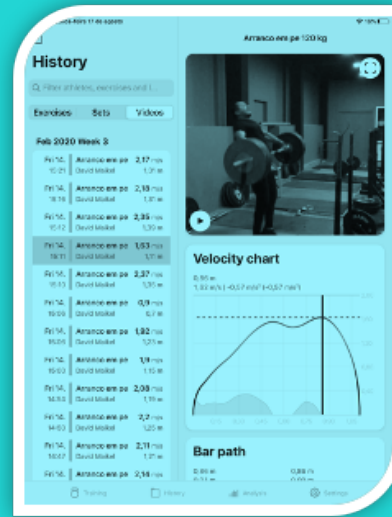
Sexta-feira 17 de agosto

Arranco em pe 120 kg

History

Filter athletes, exercises and t...

Exercises | Sets | Videos

Feb 2020 Week 3

| | | |
|---|---|---|
| Fri 14 10:21 | Arranco em pe David Mallet | 2,17 m/s 1,31 m |
| Fri 14 10:16 | Arranco em pe David Mallet | 2,18 m/s 1,31 m |
| Fri 14 10:12 | Arranco em pe David Mallet | 2,35 m/s 1,33 m |
| Fri 14 10:11 | Arranco em pe David Mallet | 1,53 m/s 1,1 m |
| Fri 14 10:13 | Arranco em pe David Mallet | 2,37 m/s 1,35 m |
| Fri 14 10:09 | Arranco em pe David Mallet | 0,9 m/s 0,7 m |
| Fri 14 10:06 | Arranco em pe David Mallet | 1,82 m/s 1,21 m |
| Fri 14 10:03 | Arranco em pe David Mallet | 1,9 m/s 1,15 m |
| Fri 14 14:53 | Arranco em pe David Mallet | 2,08 m/s 1,19 m |
| Fri 14 14:50 | Arranco em pe David Mallet | 2,2 m/s 1,25 m |
| Fri 14 14:47 | Arranco em pe David Mallet | 2,11 m/s 1,18 m |
| Fri 14 | Arranco em pe David Mallet | 2,14 m/s |

Velocity chart

0,96 m
1,53 m/s (-0,57 m/s² | -0,57 m/s²)

Bar path

0,96 m
0,88 m

Training | History | Analysis | Settings